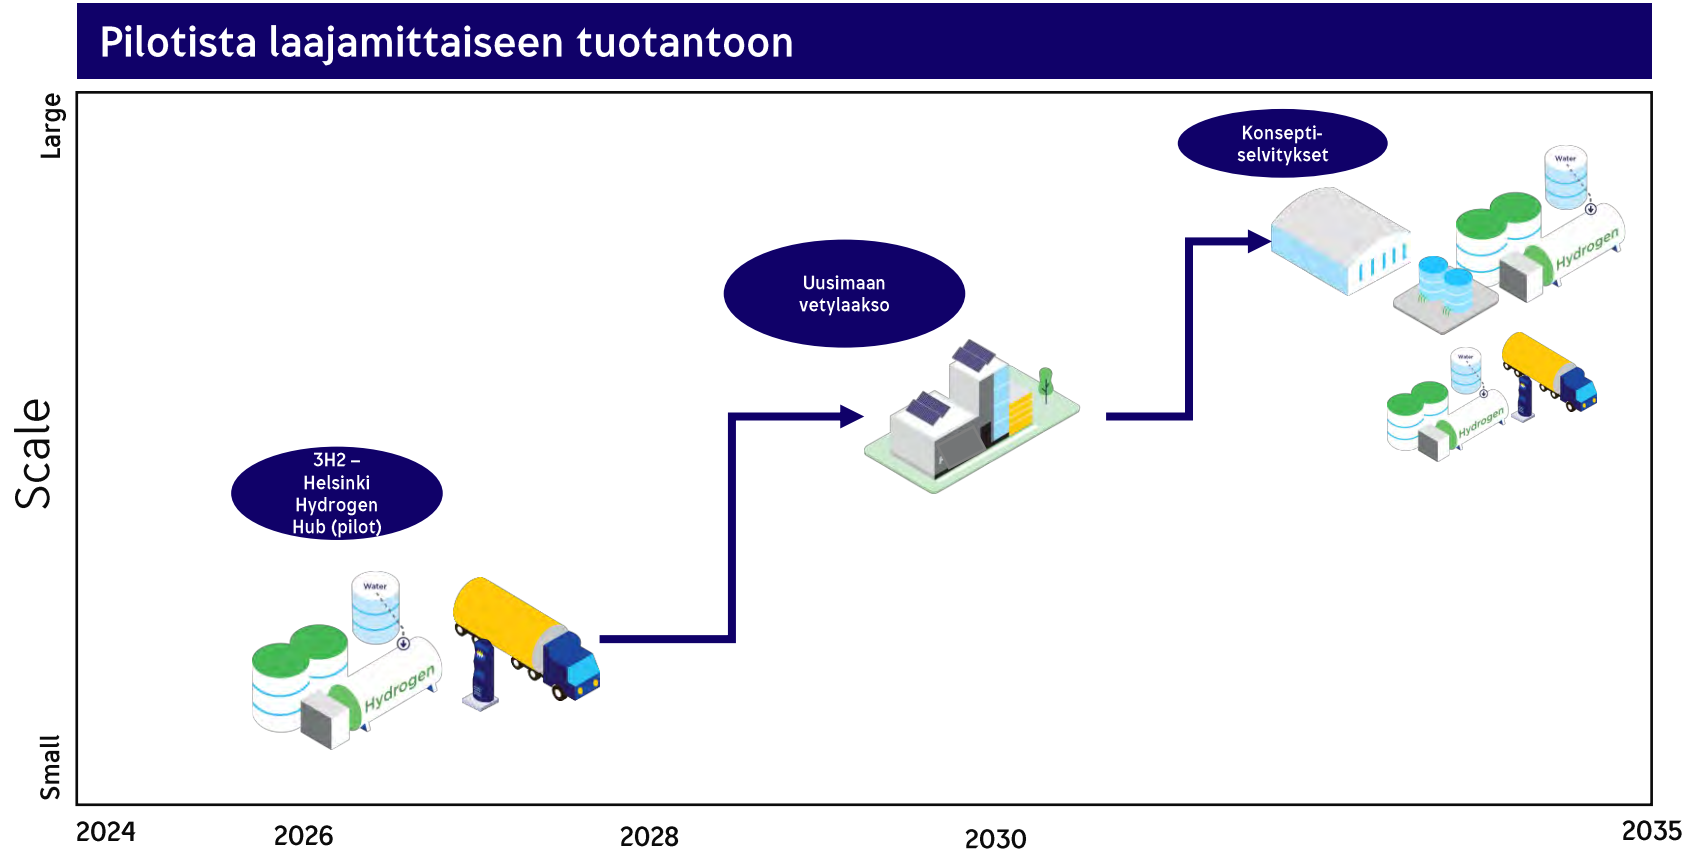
Pilotista laajamittaiseen tuotantoon

Large

Scale

Small

3H2 – Helsinki Hydrogen Hub (pilot)

Water

Hydrogen

Uusimaan vetylaakso

Konseptiselvitykset

Water

Hydrogen

Water

Hydrogen

2024

2026

2028

2030

2035